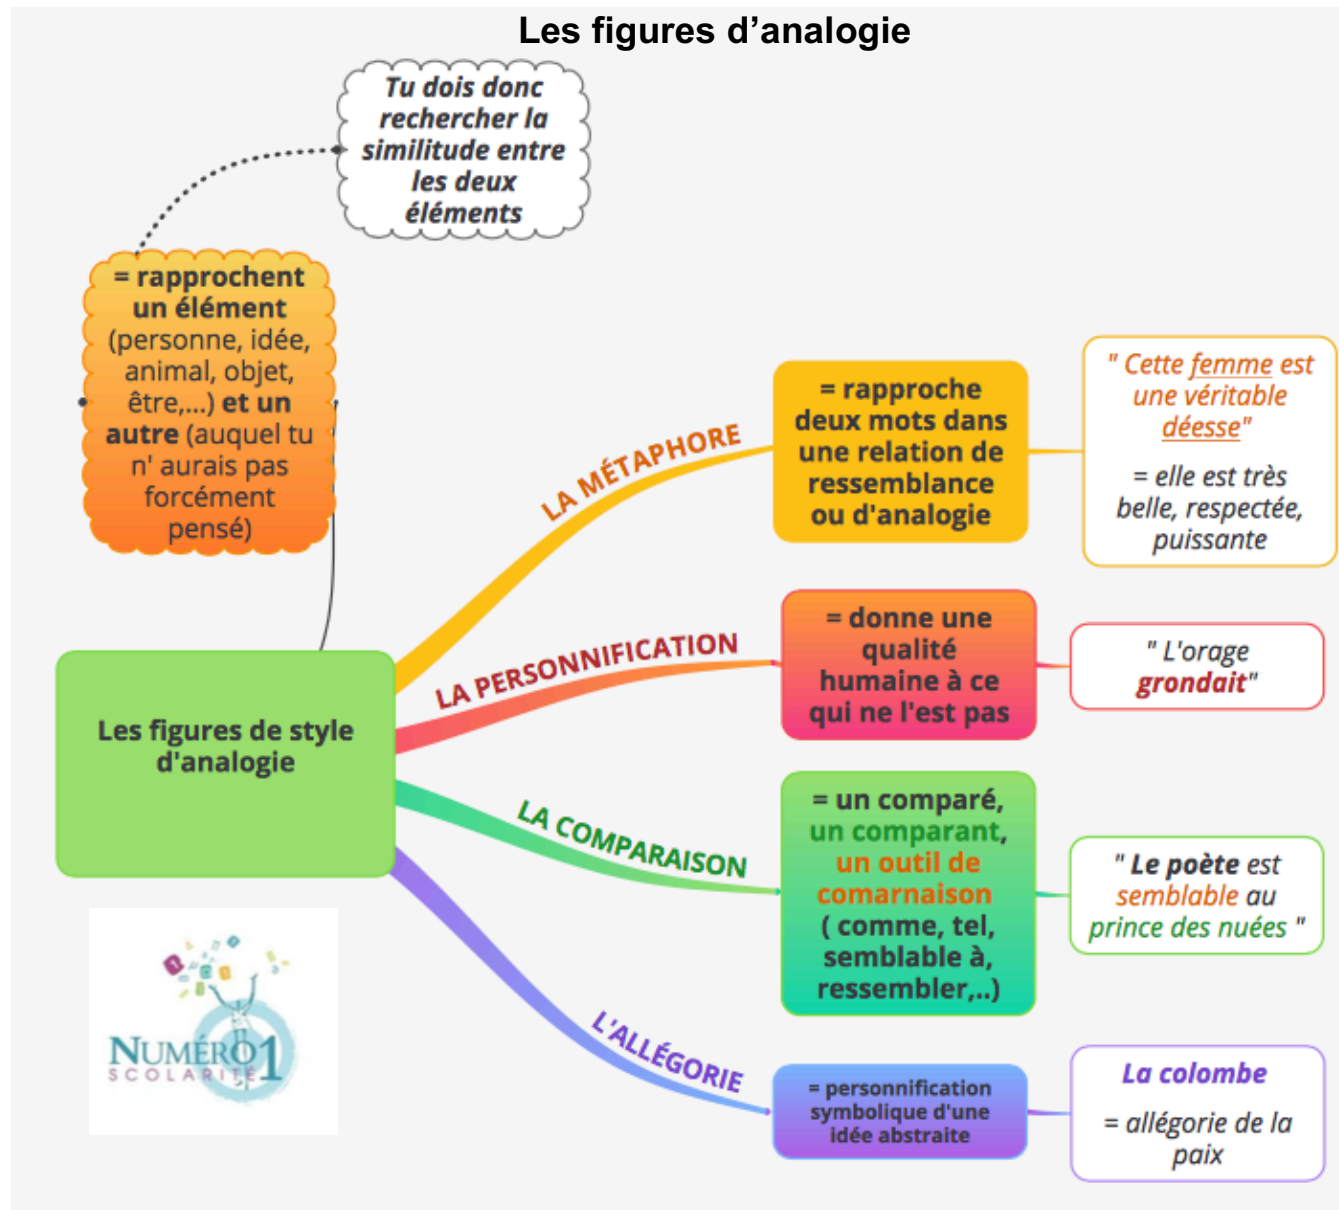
Les figures d'analogie

Tu dois donc rechercher la similitude entre les deux éléments

= rapprochent un élément (personne, idée, animal, objet, être,...) et un autre (auquel tu n' aurais pas forcément pensé)

Les figures de style d'analogie

LA MÉTAPHORE

= rapproche deux mots dans une relation de ressemblance ou d'analogie

" Cette femme est une véritable déesse"

= elle est très belle, respectée, puissante

LA PERSONNIFICATION

= donne une qualité humaine à ce qui ne l'est pas

" L'orage grondait"

LA COMPARAISON

= un comparé, un comparant, un outil de comarnaison ( comme, tel, semblable à, ressembler,..)

" Le poète est semblable au prince des nuées "

L'ALLÉGORIE

= personnification symbolique d'une idée abstraite

La colombe

= allégorie de la paix

NUMÉRO 1 SCOLARITÉ